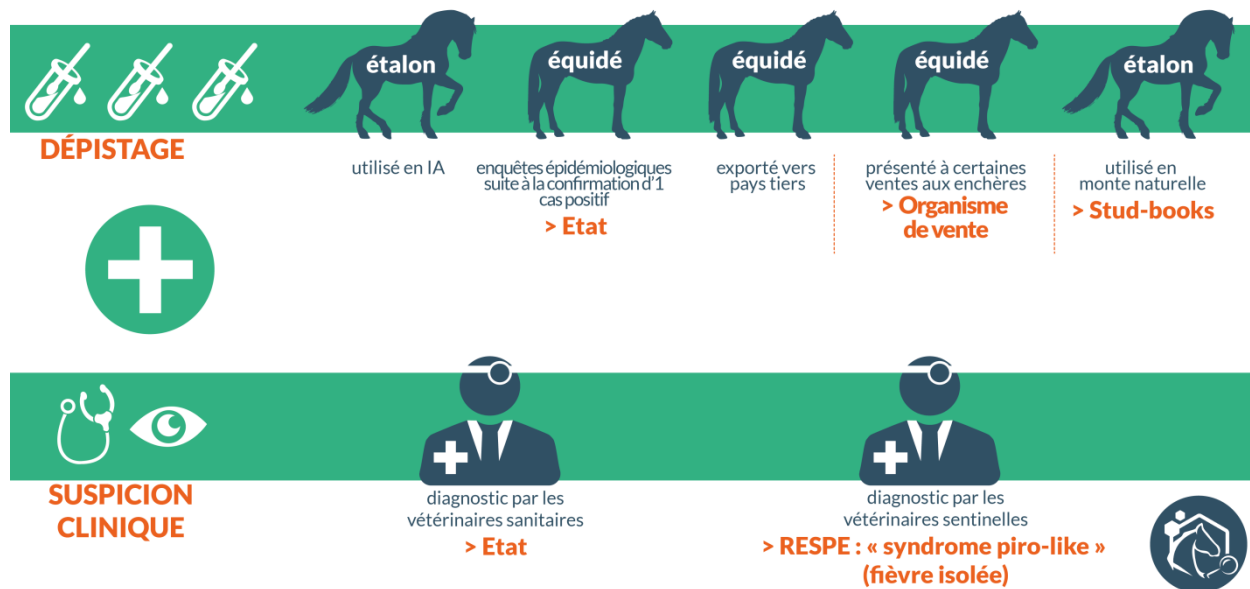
étalon

équidé

équidé

équidé

étalon

DÉPISTAGE

utilisé en IA

enquêtes épidémiologiques suite à la confirmation d'1 cas positif
> Etat

exporté vers pays tiers

présenté à certaines ventes aux enchères
> Organisme de vente

utilisé en monte naturelle
> Stud-books

SUSPICION CLINIQUE

diagnostic par les vétérinaires sanitaires
> Etat

diagnostic par les vétérinaires sentinelles
> RESPE : « syndrome piro-like » (fièvre isolée)